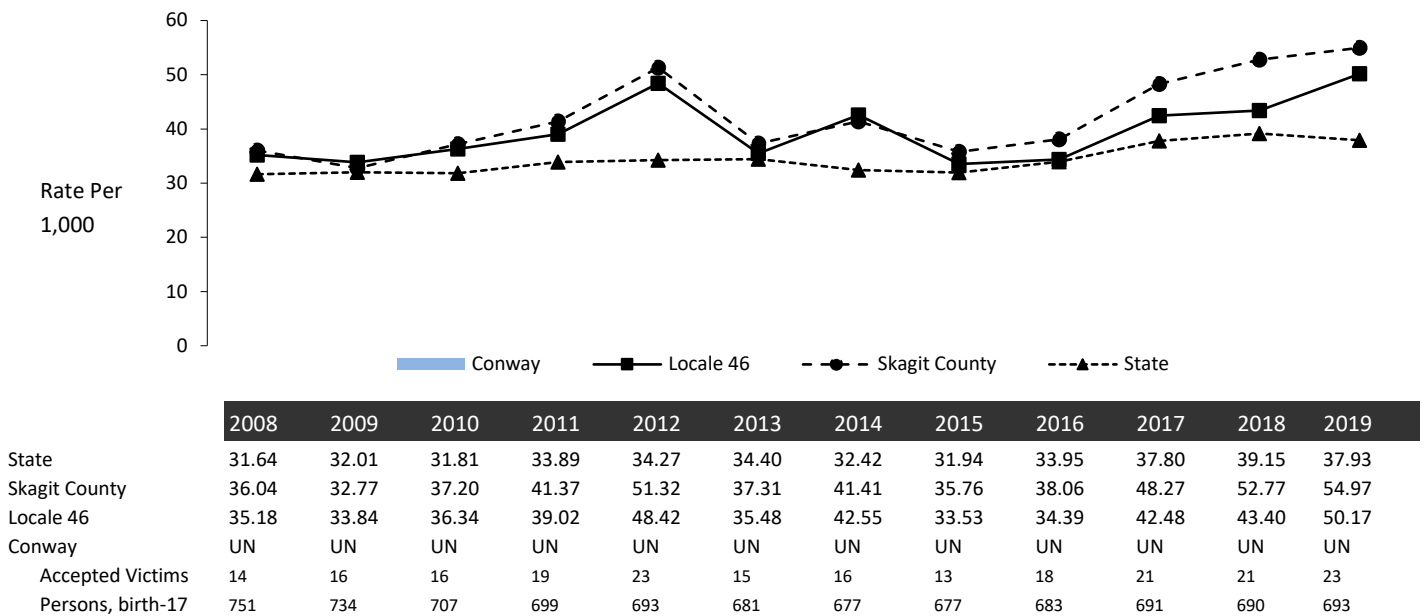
60
50
40
30
20
10
0

Rate Per 1,000

Conway
Locale 46
Skagit County
State

| | 2008 | 2009 | 2010 | 2011 | 2012 | 2013 | 2014 | 2015 | 2016 | 2017 | 2018 | 2019 |
|---|---|---|---|---|---|---|---|---|---|---|---|---|
| State | 31.64 | 32.01 | 31.81 | 33.89 | 34.27 | 34.40 | 32.42 | 31.94 | 33.95 | 37.80 | 39.15 | 37.93 |
| Skagit County | 36.04 | 32.77 | 37.20 | 41.37 | 51.32 | 37.31 | 41.41 | 35.76 | 38.06 | 48.27 | 52.77 | 54.97 |
| Locale 46 | 35.18 | 33.84 | 36.34 | 39.02 | 48.42 | 35.48 | 42.55 | 33.53 | 34.39 | 42.48 | 43.40 | 50.17 |
| Conway | UN | UN | UN | UN | UN | UN | UN | UN | UN | UN | UN | UN |
| Accepted Victims | 14 | 16 | 16 | 19 | 23 | 15 | 16 | 13 | 18 | 21 | 21 | 23 |
| Persons, birth-17 | 751 | 734 | 707 | 699 | 693 | 681 | 677 | 677 | 683 | 691 | 690 | 693 |